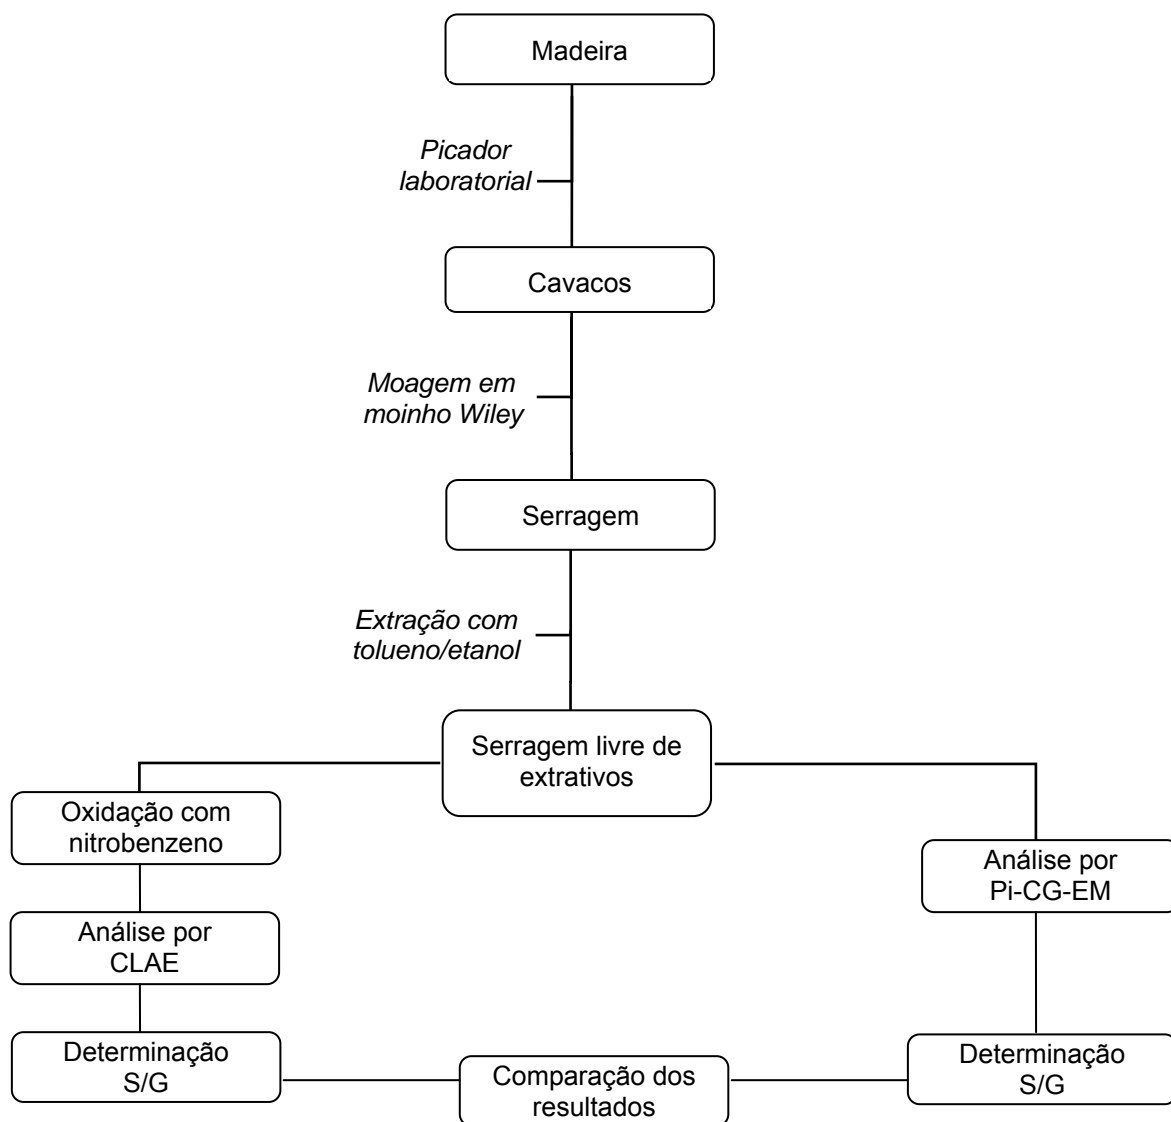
Madeira

Picador laboratorial

Cavacos

Moagem em moinho Wiley

Serragem

Extração com tolueno/etanol

Serragem livre de extrativos

Oxidação com nitrobenzeno

Análise por CLAE

Determinação S/G

Análise por Pi-CG-EM

Determinação S/G

Comparação dos resultados